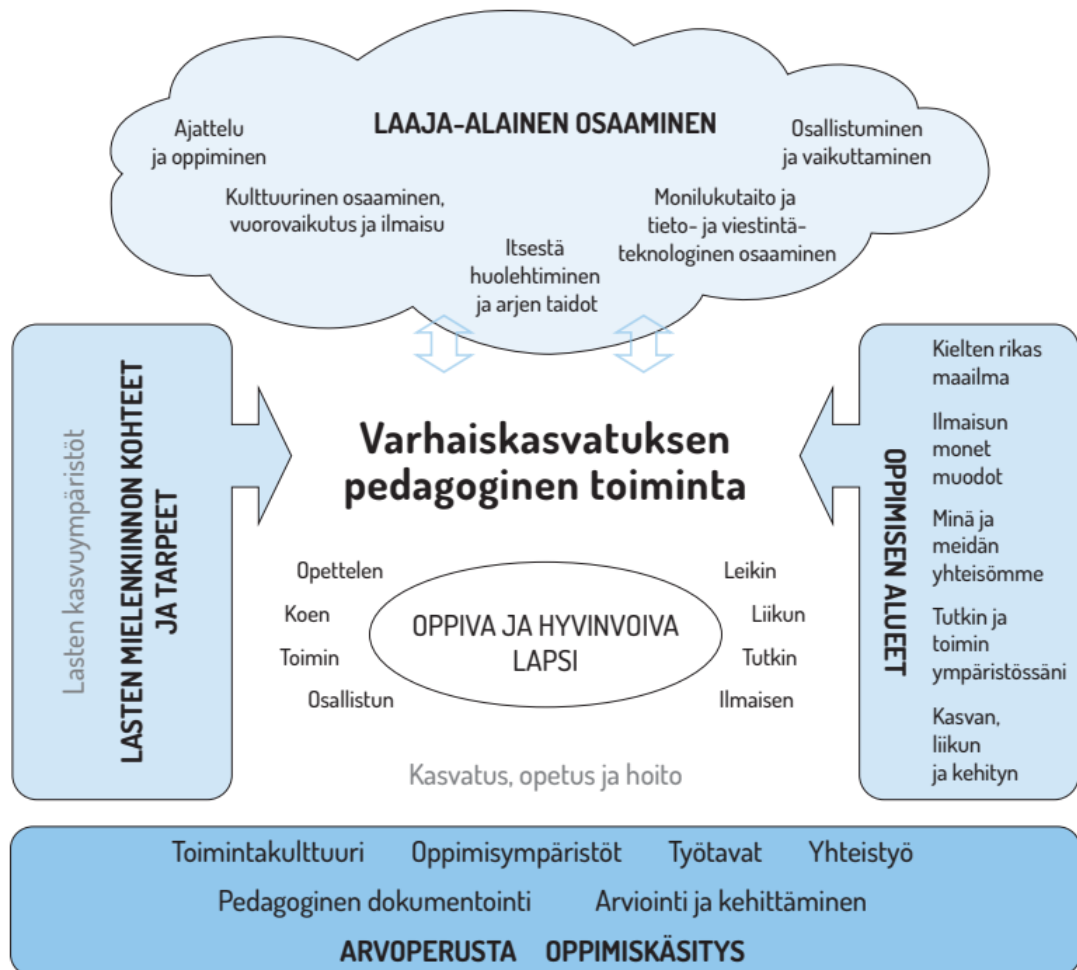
LAAJA-ALAINEN OSAAMINEN

Ajattelu ja oppiminen

Osallistuminen ja vaikuttaminen

Kulttuurinen osaaminen, vuorovaikutus ja ilmaisu

Monilukutaito ja tieto- ja viestintäteknologinen osaaminen

Itsestä huolehtiminen ja arjen taidot

Lasten kasvuympäristöt

LASTEN MIELENKIINNON KOHTEET JA TARPEET

Varhaiskasvatuksen pedagoginen toiminta

Opettelen

Koen

Toimin

Osallistun

OPPIVA JA HYVINVOIVA LAPSI

Leikin

Liikun

Tutkin

Ilmaisen

Kasvatus, opetus ja hoito

OPPIMISEN ALUEET

Kielten rikas maailma

Ilmaisun monet muodot

Minä ja meidän yhteisömme

Tutkin ja toimin ympäristössäni

Kasvan, liikun ja kehityn

Toimintakulttuuri Oppimisympäristöt Työtavat Yhteistyö

Pedagoginen dokumentointi Arviointi ja kehittäminen

ARVOPERUSTA OPPIMISKÄSITYS